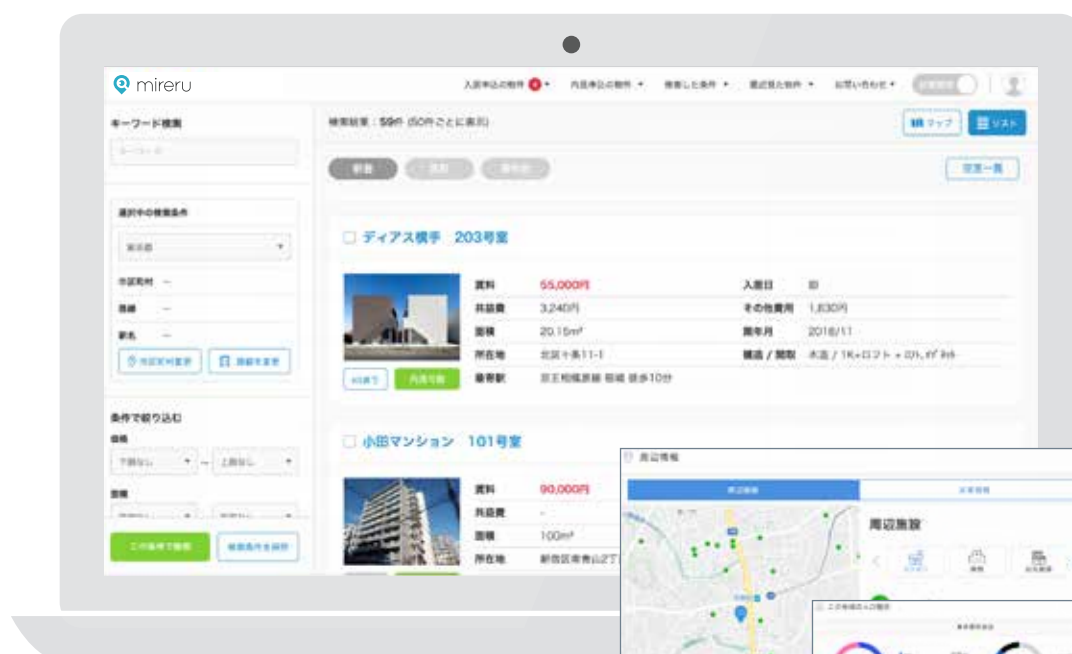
mireru

キーワード検索

ディアス横手 203号室

賃料 55,000円
共益費 3,240円
面積 20.15m²
所在地

入居日
その他費用 1,830円
築年月 2016/11

内見可能

小田マンション 101号室

賃料 90,000円
共益費 -
面積 100m²
所在地 新宿区南青山2丁

周辺施設